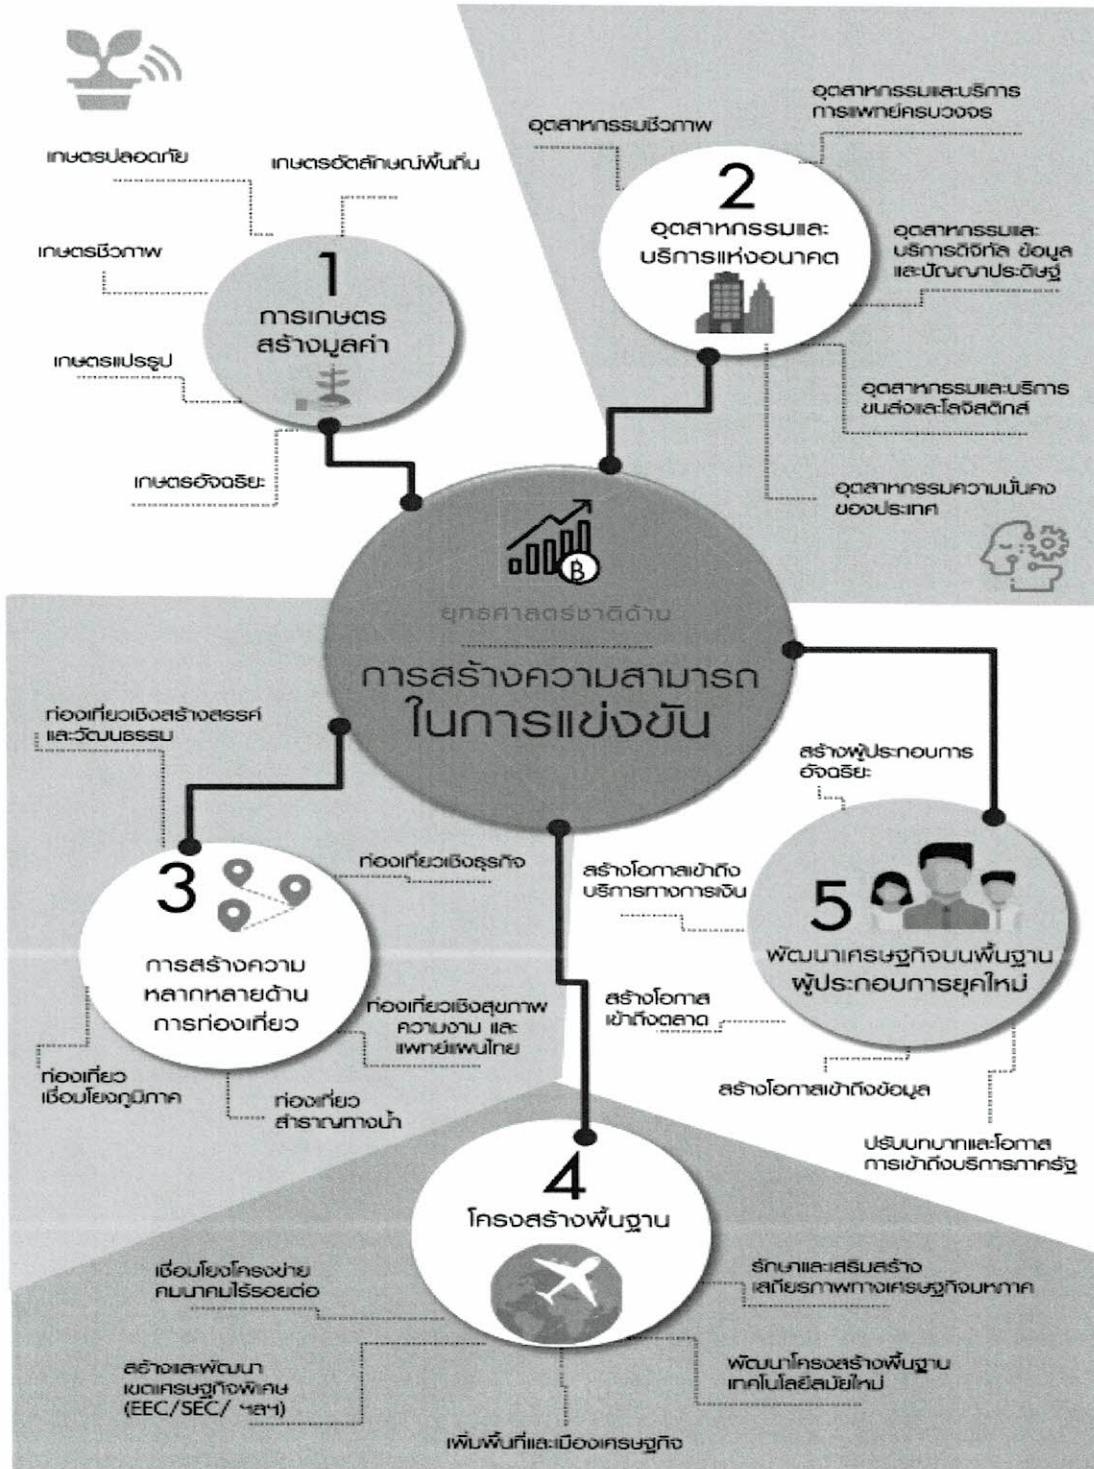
เกษตรปลอดภัย

เกษตรอัตลักษณ์พื้นถิ่น

เกษตรชีวภาพ

1
การเกษตรสร้างมูลค่า

เกษตรแปรรูป

เกษตรอัจฉริยะ

อุตสาหกรรมชีวภาพ

อุตสาหกรรมและบริการการแพทย์ครบวงจร

2
อุตสาหกรรมและบริการแห่งอนาคต

อุตสาหกรรมและบริการดิจิทัล ข้อมูล และปัญญาประดิษฐ์

อุตสาหกรรมและบริการขนส่งและโลจิสติกส์

อุตสาหกรรมความมั่นคงของประเทศ

ยุทธศาสตร์ชาติด้าน

การสร้างความสามารถในการแข่งขัน

ท่องเที่ยวเชิงสร้างสรรค์และวัฒนธรรม

ท่องเที่ยวเชิงธุรกิจ

3
การสร้างความหลากหลายด้านการท่องเที่ยว

ท่องเที่ยวเชิงสุขภาพ ความงาม และแพทย์แผนไทย

ท่องเที่ยวเชื่อมโยงภูมิภาค

ท่องเที่ยวสำราญทางน้ำ

สร้างผู้ประกอบการอัจฉริยะ

สร้างโอกาสเข้าถึงบริการทางการเงิน

5
พัฒนาเศรษฐกิจบนพื้นฐานผู้ประกอบการยุคใหม่

สร้างโอกาสเข้าถึงตลาด

สร้างโอกาสเข้าถึงข้อมูล

ปรับบทบาทและโอกาสการเข้าถึงบริการภาครัฐ

4
โครงสร้างพื้นฐาน

เชื่อมโยงโครงข่ายคมนาคมไร้รอยต่อ

รักษาและเสริมสร้างเสถียรภาพทางเศรษฐกิจมหภาค

สร้างและพัฒนาเขตเศรษฐกิจพิเศษ (EEC/SEC/ ฯลฯ)

พัฒนาโครงสร้างพื้นฐานเทคโนโลยีสมัยใหม่

เพิ่มพื้นที่และเมืองเศรษฐกิจ